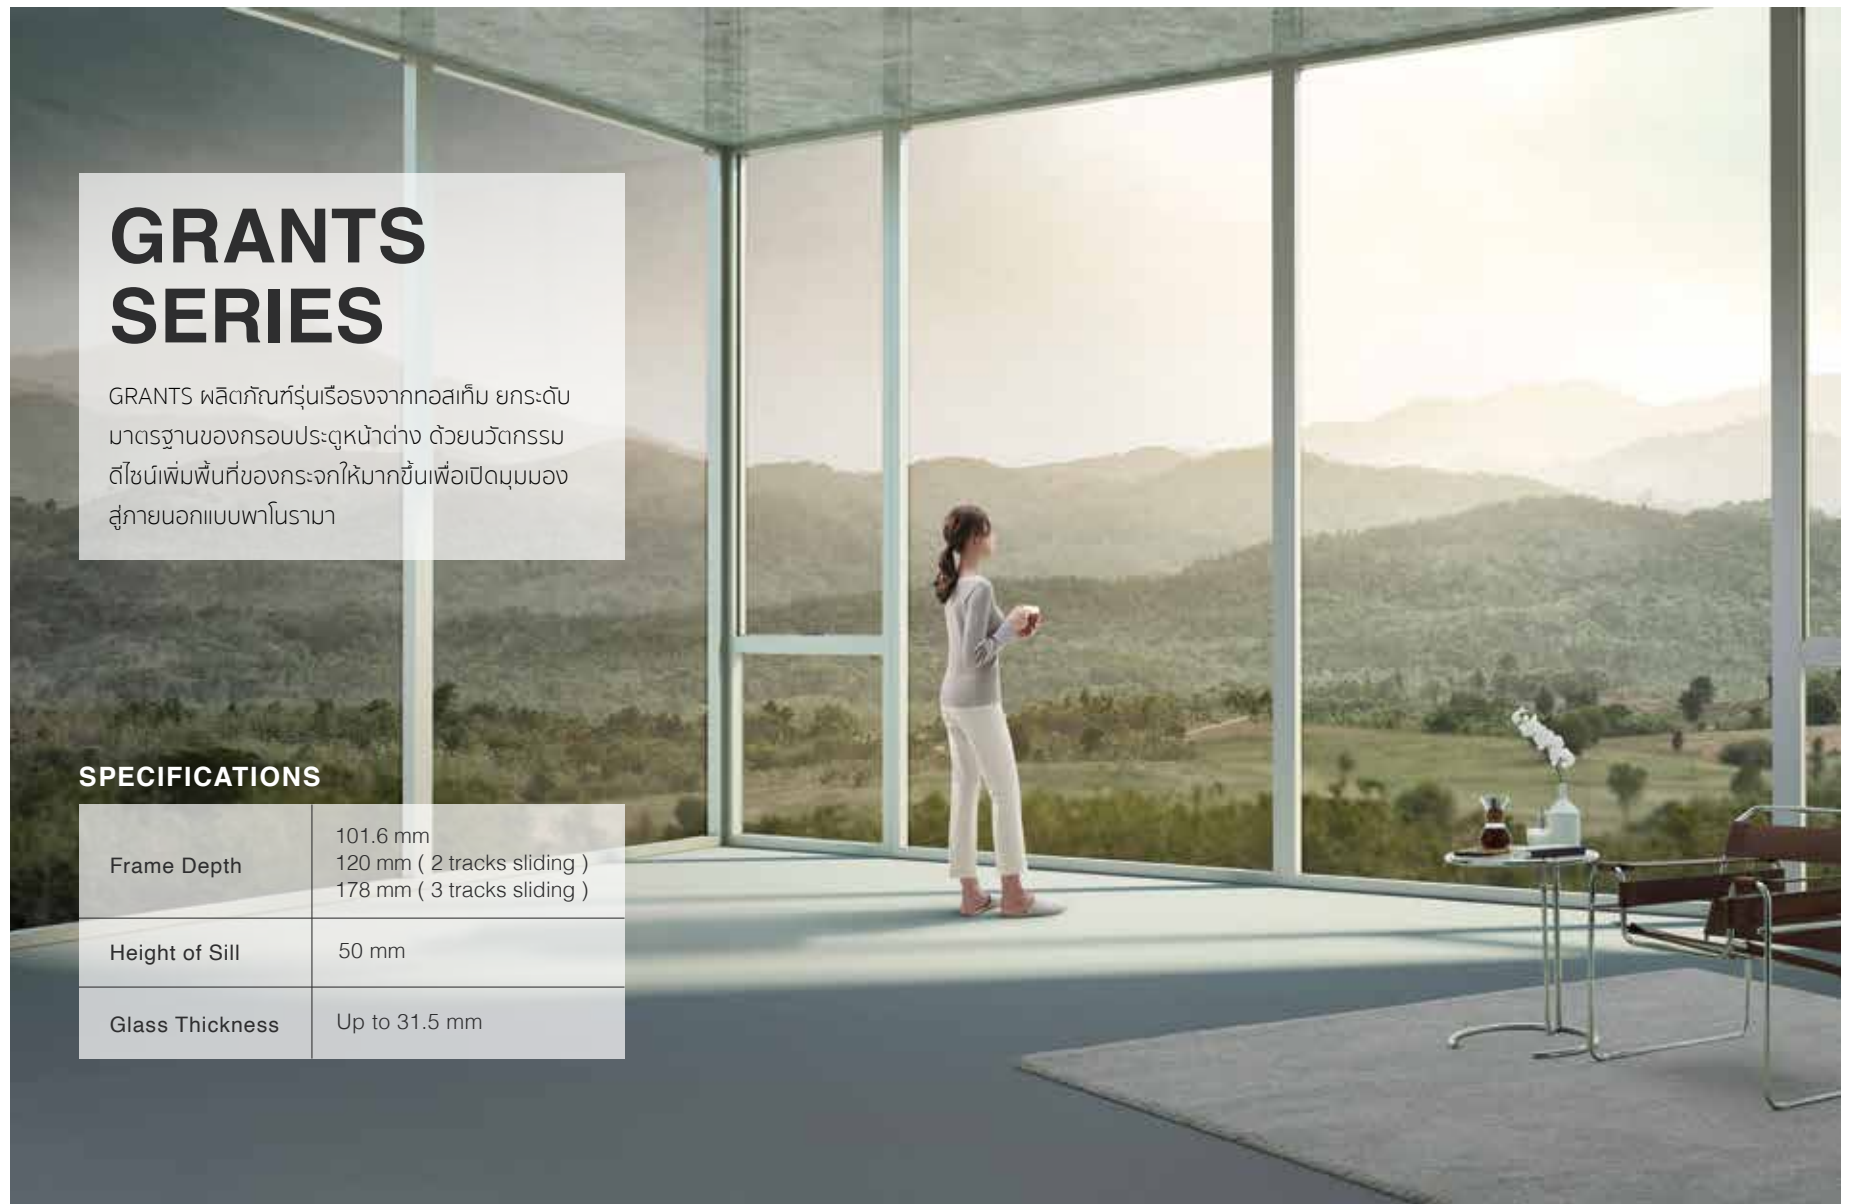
GRANTS SERIES

GRANTS ผลิตภัณฑ์รุ่นเรือธงจากทอสเท็ม ยกระดับมาตรฐานของกรอบประตูหน้าต่าง ด้วยนวัตกรรมดีไซน์เพิ่มพื้นที่ของกระจกให้มากขึ้นเพื่อเปิดมุมมองสู่ภายนอกแบบพาโนรามา

SPECIFICATIONS

| Frame Depth | 101.6 mm<br>120 mm ( 2 tracks sliding )<br>178 mm ( 3 tracks sliding ) |
|---|---|
| Height of Sill | 50 mm |
| Glass Thickness | Up to 31.5 mm |